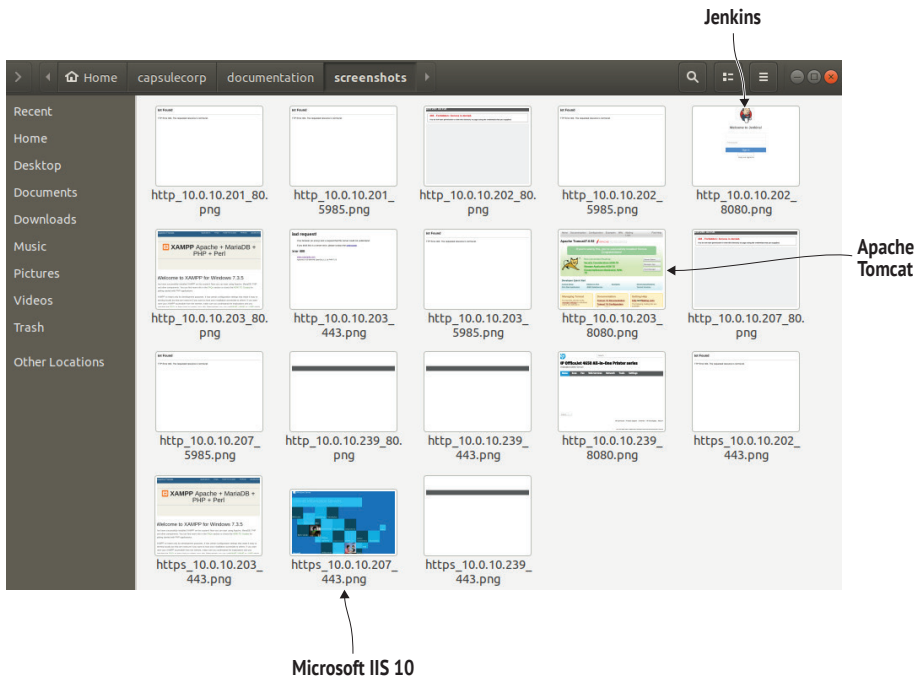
Jenkins

Home capsulecorp documentation screenshots

Recent
Home
Desktop
Documents
Downloads
Music
Pictures
Videos
Trash
Other Locations

http_10.0.10.201_80.png
http_10.0.10.201_5985.png
http_10.0.10.202_80.png
http_10.0.10.202_5985.png
http_10.0.10.202_8080.png

XAMPP Apache + MariaDB + PHP + Perl
Welcome to XAMPP for Windows 7.3.5

http_10.0.10.203_80.png
http_10.0.10.203_443.png
http_10.0.10.203_5985.png
http_10.0.10.203_8080.png
http_10.0.10.207_80.png

Apache Tomcat

http_10.0.10.207_5985.png
http_10.0.10.239_80.png
http_10.0.10.239_443.png
http_10.0.10.239_8080.png
https_10.0.10.202_443.png

XAMPP Apache + MariaDB + PHP + Perl
Welcome to XAMPP for Windows 7.3.5

https_10.0.10.203_443.png
https_10.0.10.207_443.png
https_10.0.10.239_443.png

Microsoft IIS 10